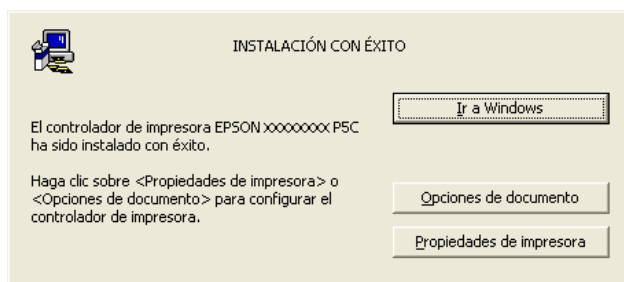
INSTALACIÓN CON ÉXITO

Ir a Windows

El controlador de impresora EPSON XXXXXXXX P5C ha sido instalado con éxito.

Haga clic sobre <Propiedades de impresora> o <Opciones de documento> para configurar el controlador de impresora.

Opciones de documento

Propiedades de impresora